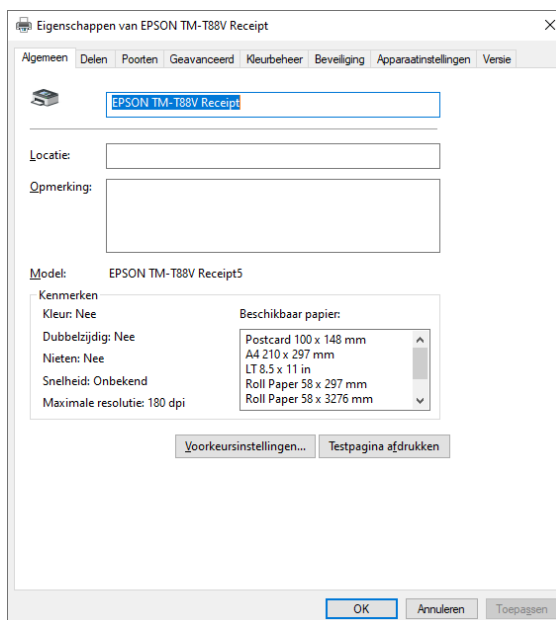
Eigenschappen van EPSON TM-T88V Receipt

Algemeen | Delen | Poorten | Geavanceerd | Kleurbeheer | Beveiliging | Apparaatinstellingen | Versie

EPSON TM-T88V Receipt

Locatie:

Opmerking:

Model: EPSON TM-T88V Receipt5

Kenmerken

Kleur: Nee

Dubbelzijdig: Nee

Nieten: Nee

Snelheid: Onbekend

Maximale resolutie: 180 dpi

Beschikbaar papier:

Postcard 100 x 148 mm
A4 210 x 297 mm
LT 8.5 x 11 in
Roll Paper 58 x 297 mm
Roll Paper 58 x 3276 mm

Voorkeursinstellingen...

Testpagina afdrukken

OK

Annuleren

Toepassen